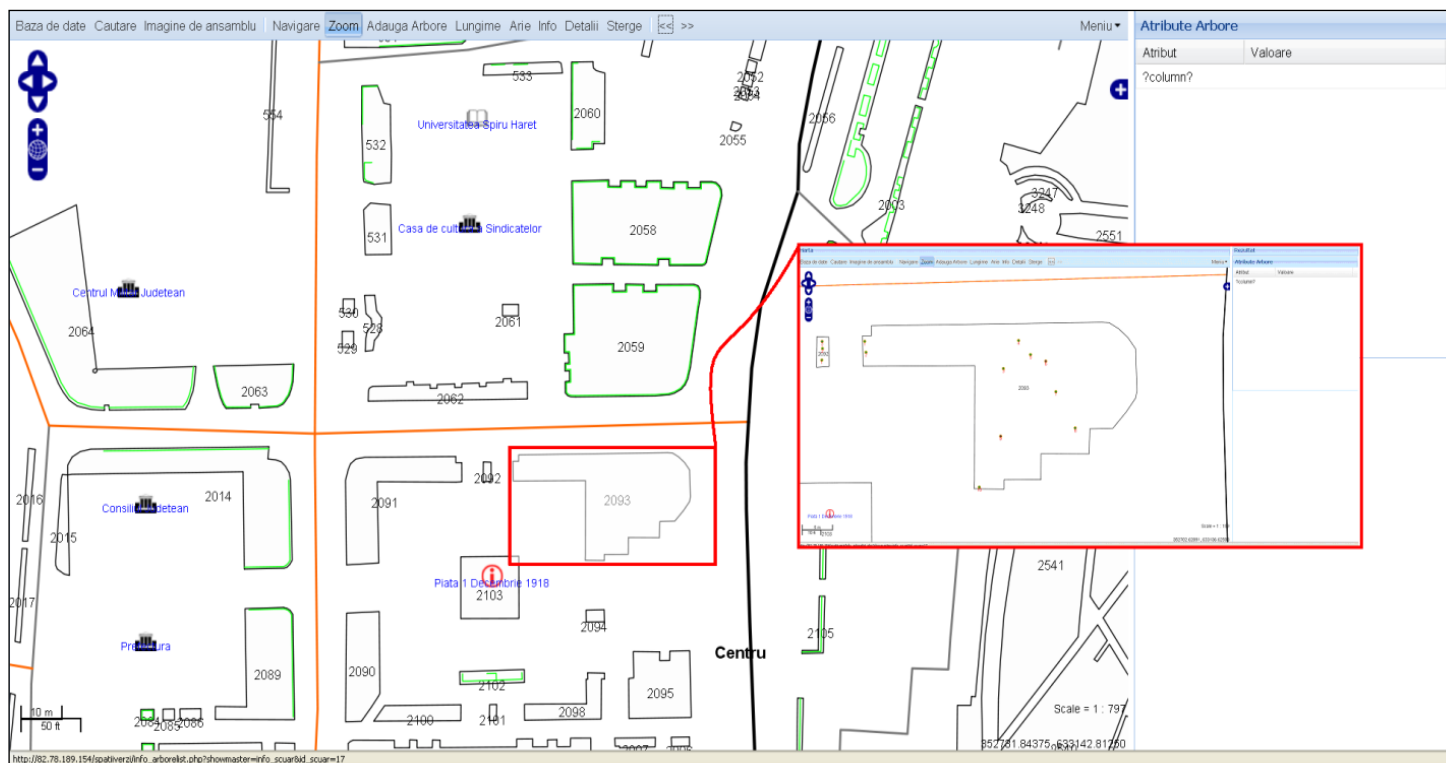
Baza de date Cautare Imagine de ansamblu | Navigare Zoom Adauga Arbore Lungime Arie Info Detalii Sterge << >> Meniu▾

Atribute Arbore

| Atribut | Valoare |
|---|---|
| ?column? | |

533
2052
2053
2054
554
Universitatea Spiru Haret
2060
532
2056
2055
2003
3247
3248
531
Casa de cultura Sindicatelor
2058
2551
Centrul Militar Judetean
530
528
529
2061
2059
2064
2063
2062
2092
2093
2016
2014
2091
Consiliul Judetean
2015
Piata 1 Decembrie 1918
2103
2017
2094
2541
Prefectura
2105
Centru
2089
2090
2102
2095
10 m
50 ft
2084
2085
2086
2100
2101
2098
Scale = 1 : 797
2097
2096
352781.84375, 633142.81250

Harta
Baza de date Cautare Imagine de ansamblu Navigare Zoom Adauga Arbore Lungime Arie Info Detalii Sterge << Meniu▾
Rezultat
Atribute Arbore
Atribut Valoare
?column?
2093
Piata 1 Decembrie 1918
Scale = 1 : 797

http://82.78.189.154/spatiiverzi/info_arborelist.php?showmaster=info_scuar&id_scuar=17